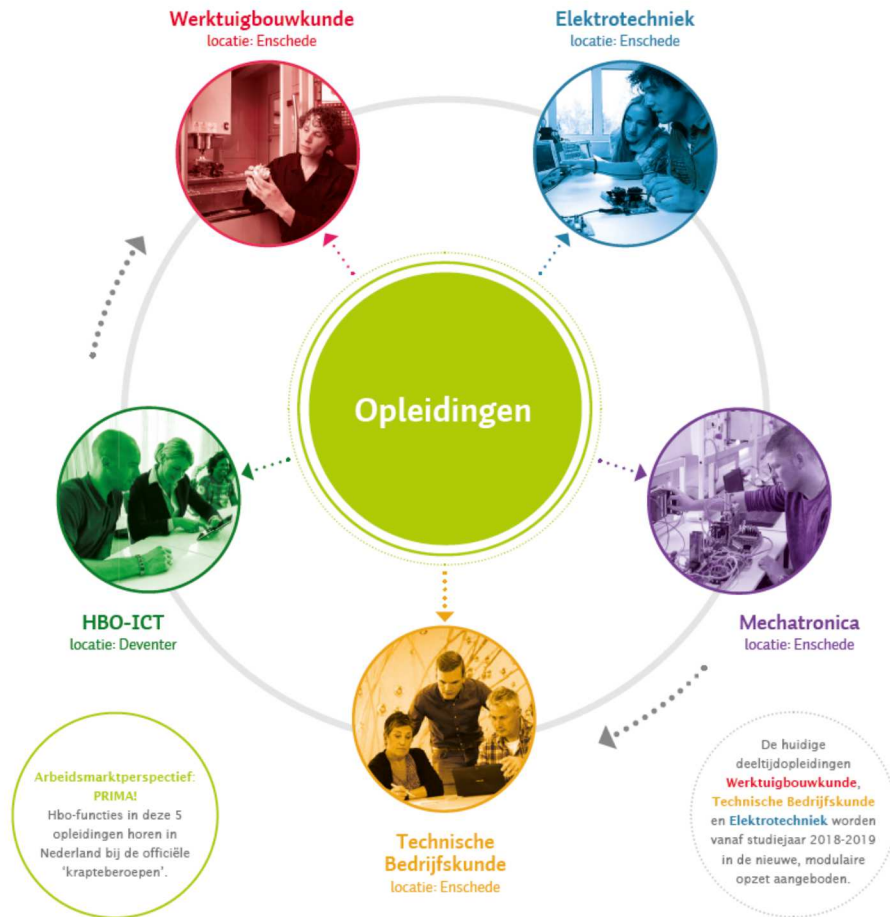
Werktuigbouwkunde
locatie: Enschede

Elektrotechniek
locatie: Enschede

Opleidingen

HBO-ICT
locatie: Deventer

Mechatronica
locatie: Enschede

Technische Bedrijfskunde
locatie: Enschede

Arbeidsmarktperspectief: PRIMA!
Hbo-functies in deze 5 opleidingen horen in Nederland bij de officiële 'krapteberoepen'.

De huidige deeltijdopleidingen Werktuigbouwkunde, Technische Bedrijfskunde en Elektrotechniek worden vanaf studiejaar 2018-2019 in de nieuwe, modulaire opzet aangeboden.